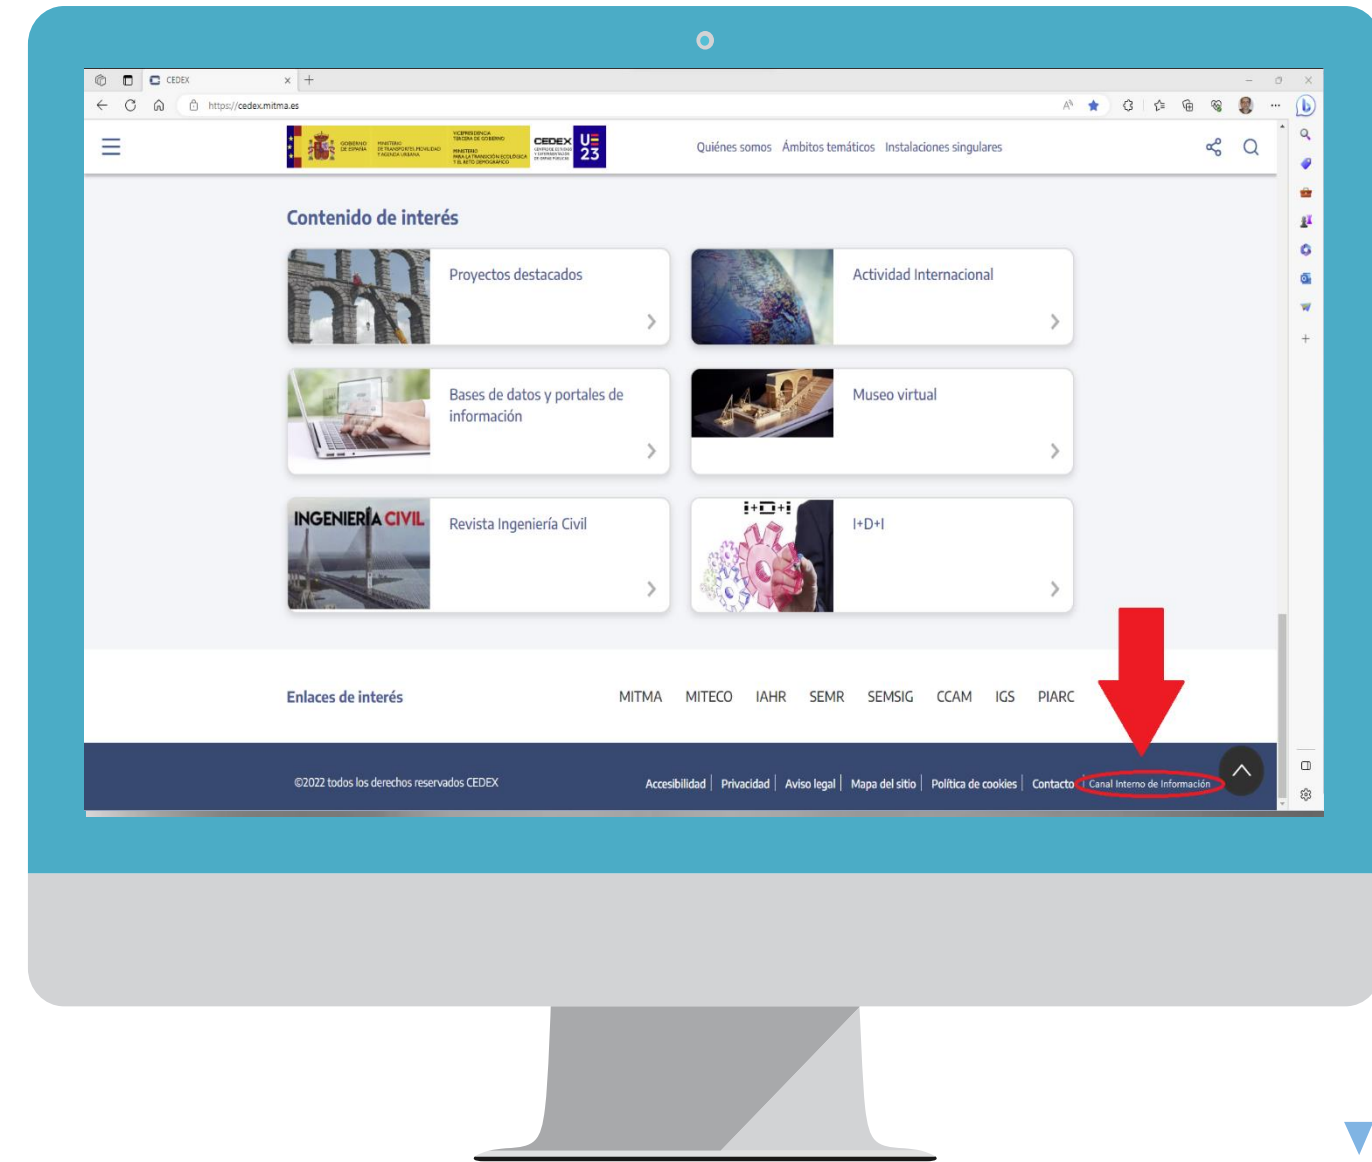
CEDEX

https://cedex.mitma.es

GOBIERNO DE ESPAÑA MINISTERIO DE TRANSPORTES, MOVILIDAD Y AGENDA URBANA VICEPRESIDENCIA TERCERA DE GOBIERNO MINISTERIO PARA LA TRANSICIÓN ECOLÓGICA Y EL RETO DEMOGRÁFICO CEDEX UE 23

Quiénes somos Ámbitos temáticos Instalaciones singulares

Contenido de interés

Proyectos destacados

Actividad Internacional

Bases de datos y portales de información

Museo virtual

INGENIERÍA CIVIL

Revista Ingeniería Civil

I+D+I

I+D+I

Enlaces de interés

MITMA MITECO IAHR SEMR SEMSIG CCAM IGS PIARC

©2022 todos los derechos reservados CEDEX

Accesibilidad | Privacidad | Aviso legal | Mapa del sitio | Política de cookies | Contacto | Canal Interno de Información